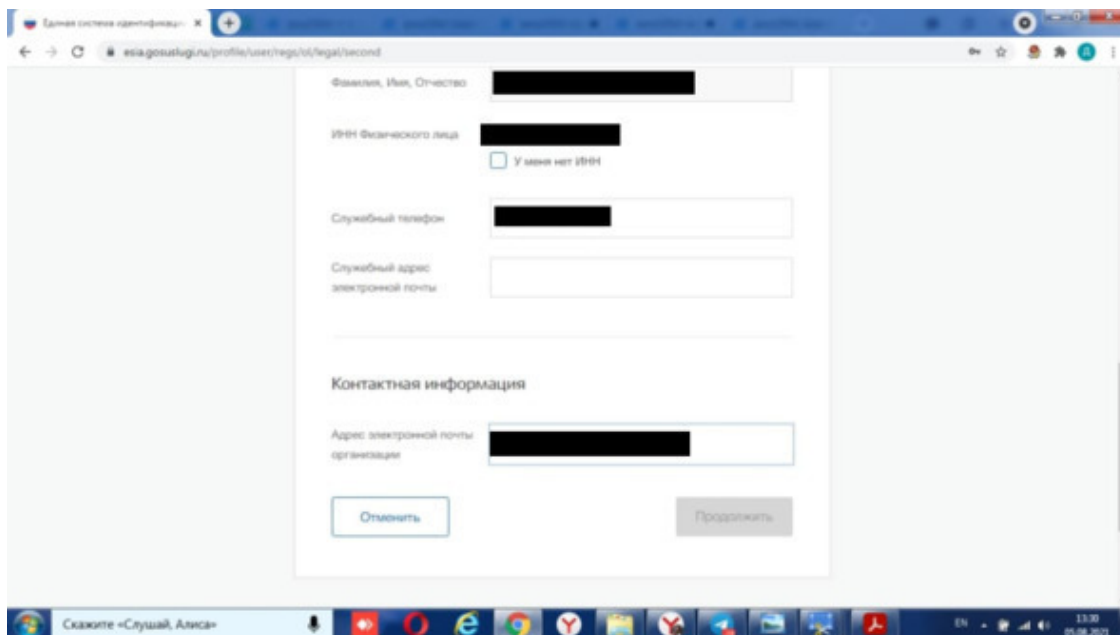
Единая система идентификац... ×

esia.gosuslugi.ru/profile/user/regs/ol/legal/second

Фамилия, Имя, Отчество

ИНН Физического лица

У меня нет ИНН

Служебный телефон

Служебный адрес электронной почты

Контактная информация

Адрес электронной почты организации

Отменить

Продолжить

Скажите «Слушай, Алиса»

EN

13:30

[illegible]